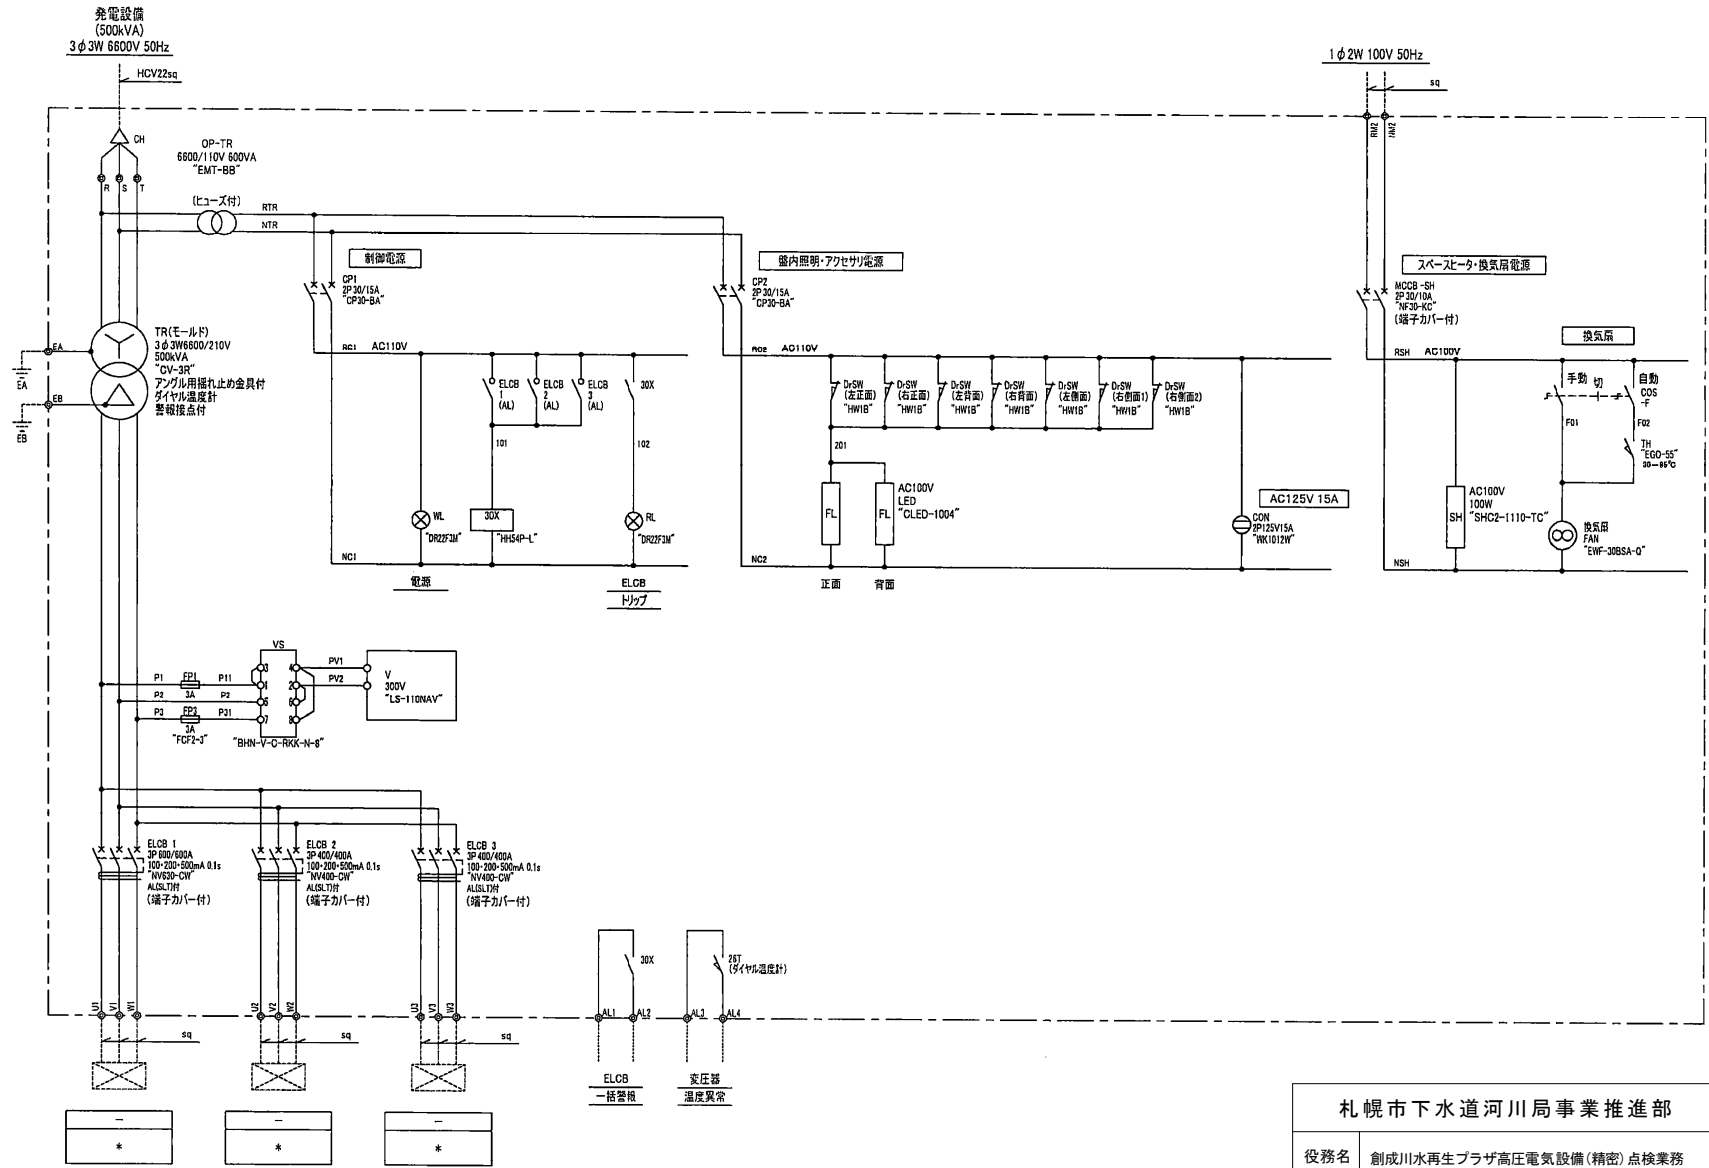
発電設備
(500kVA)
3φ3W 6600V 50Hz

HCV22sq

CH

R S T

OP-TR
6600/110V 600VA
"EMT-BB"

(ヒューズ付)
RTR
NTR

制御電源

CP1
2P 30/15A
"CP30-BA"

RC1 AC110V

ELCB 1 (AL)
ELCB 2 (AL)
ELCB 3 (AL)
30X

101
102

WL
"DR22F3M"

30X
"HH54P-L"

RL
"DR22F3M"

NC1

電源

ELCB
トリップ

盤内照明・アクセサリ電源

CP2
2P 30/15A
"CP30-BA"

RC2 AC110V

DrSW (左正面) "HW1B"
DrSW (右正面) "HW1B"
DrSW (左背面) "HW1B"
DrSW (右背面) "HW1B"
DrSW (左側面) "HW1B"
DrSW (右側面1) "HW1B"
DrSW (右側面2) "HW1B"

201

FL
FL
AC100V
LED
"CLED-1004"

NC2

正面
背面

AC125V 15A
CON
2P125V15A
"WK1012W"

1φ2W 100V 50Hz
sq
RM2
NM2

スペースヒータ・換気扇電源

MCCB -SH
2P 30/10A
"NF30-KC"
(端子カバー付)

換気扇

RSH AC100V

手動 切 自動
COS
-F
F01 F02

TH
"EGO-55"
30～85℃

SH
AC100V
100W
"SHC2-1110-TC"

換気扇
FAN
"EWF-30BSA-Q"

NSH

TR(モールド)
3φ3W6600/210V
500kVA
"CV-3R"
アングル用揺れ止め金具付
ダイヤル温度計
警報接点付

EA
EA
EB
EB

VS
P1 FP1 P11
3A
P2 P2
P3 FP3 P31
3A
"FCF2-3"
3 1 5 7
4 2 6 8
"BHN-V-C-RKK-N-8"
PV1
PV2
V
300V
"LS-110NAV"

ELCB 1
3P 600/600A
100・200・500mA 0.1s
"NV630-CW"
AL(SLT)付
(端子カバー付)

ELCB 2
3P 400/400A
100・200・500mA 0.1s
"NV400-CW"
AL(SLT)付
(端子カバー付)

ELCB 3
3P 400/400A
100・200・500mA 0.1s
"NV400-CW"
AL(SLT)付
(端子カバー付)

30X
26T
(ダイヤル温度計)

U1 V1 W1
U2 V2 W2
U3 V3 W3
AL1 AL2 AL3 AL4

sq
sq
sq

ELCB
一括警報

変圧器
温度異常

－
＊
－
＊
－
＊

札幌市下水道河川局事業推進部

役務名 創成川水再生プラザ高圧電気設備(精密)点検業務